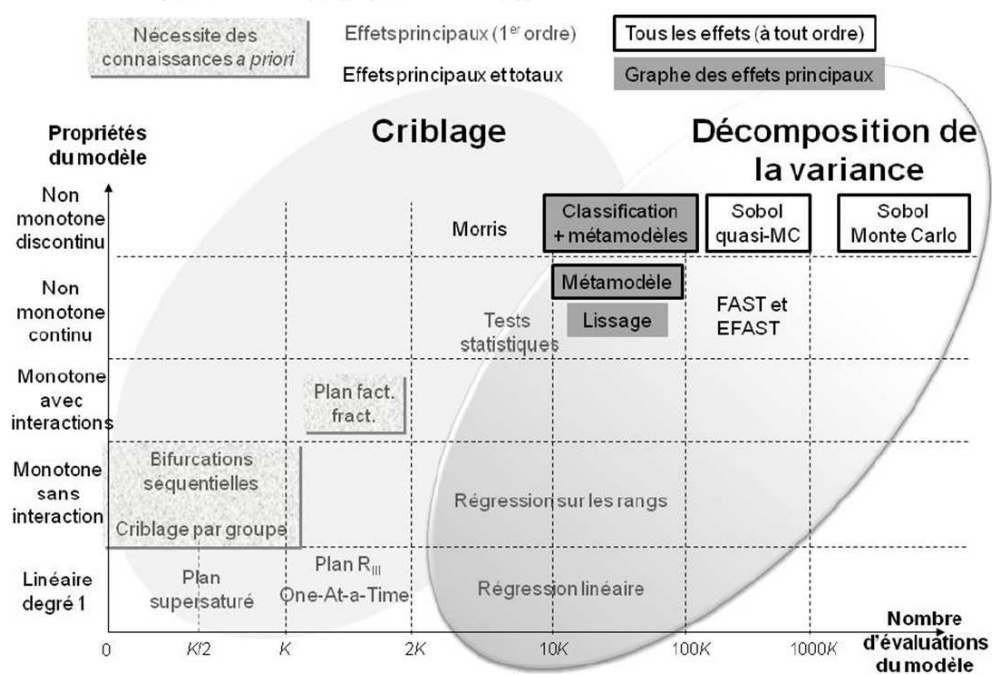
Nécessite des connaissances *a priori*

Effets principaux ($1^{er}$ ordre)

Tous les effets (à tout ordre)

Effets principaux et totaux

Graphe des effets principaux

Propriétés du modèle

Criblage

Décomposition de la variance

Non monotone discontinu

Morris

Classification + métamodèles

Sobol quasi-MC

Sobol Monte Carlo

Non monotone continu

Métamodèle

Tests statistiques

Lissage

FAST et EFAST

Monotone avec interactions

Plan fact. fract.

Monotone sans interaction

Bifurcations séquentielles

Criblage par groupe

Régression sur les rangs

Linéaire degré 1

Plan supersaturé

Plan $R_{III}$

One-At-a-Time

Régression linéaire

0

$K/2$

$K$

$2K$

$10K$

$100K$

$1000K$

Nombre d'évaluations du modèle